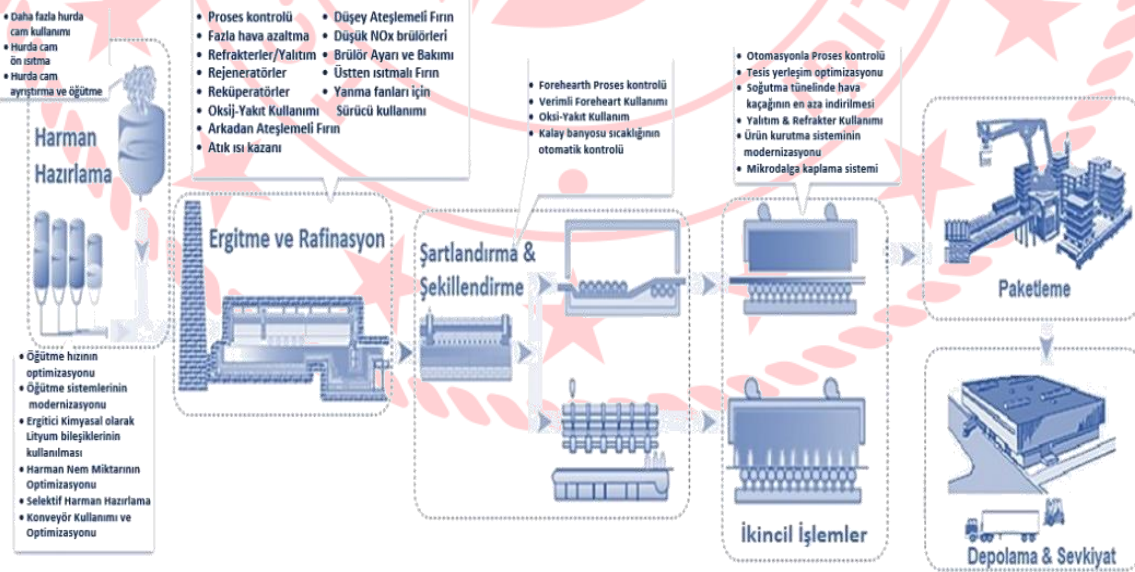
• Daha fazla hurda cam kullanımı
• Hurda cam ön ısıtma
• Hurda cam ayrıştırma ve öğütme

Harman Hazırlama

• Öğütme hızının optimizasyonu
• Öğütme sistemlerinin modernizasyonu
• Ergitici Kimyasal olarak Lityum bileşiklerinin kullanılması
• Harman Nem Miktarının Optimizasyonu
• Selektif Harman Hazırlama
• Konveyör Kullanımı ve Optimizasyonu

• Proses kontrolü
• Fazla hava azaltma
• Refrakterler/Yalıtım
• Rejeneratörler
• Reküperatörler
• Oksij-Yakıt Kullanımı
• Arkadan Ateşlemeli Fırın
• Atık ısı kazanı
• Düşey Ateşlemeli Fırın
• Düşük NOx brülörleri
• Brülör Ayarı ve Bakımı
• Üstten ısıtmalı Fırın
• Yanma fanları için Sürücü kullanımı

Ergitme ve Rafinasyon

• Forehearth Proses kontrolü
• Verimli Foreheart Kullanımı
• Oksi-Yakıt Kullanım
• Kalay banyosu sıcaklığının otomatik kontrolü

Şartlandırma & Şekillendirme

• Otomasyonla Proses kontrolü
• Tesis yerleşim optimizasyonu
• Soğutma tünelinde hava kaçağının en aza indirilmesi
• Yalıtım & Refrakter Kullanımı
• Ürün kurutma sisteminin modernizasyonu
• Mikrodalga kaplama sistemi

İkincil İşlemler

Paketleme

Depolama & Sevkiyat